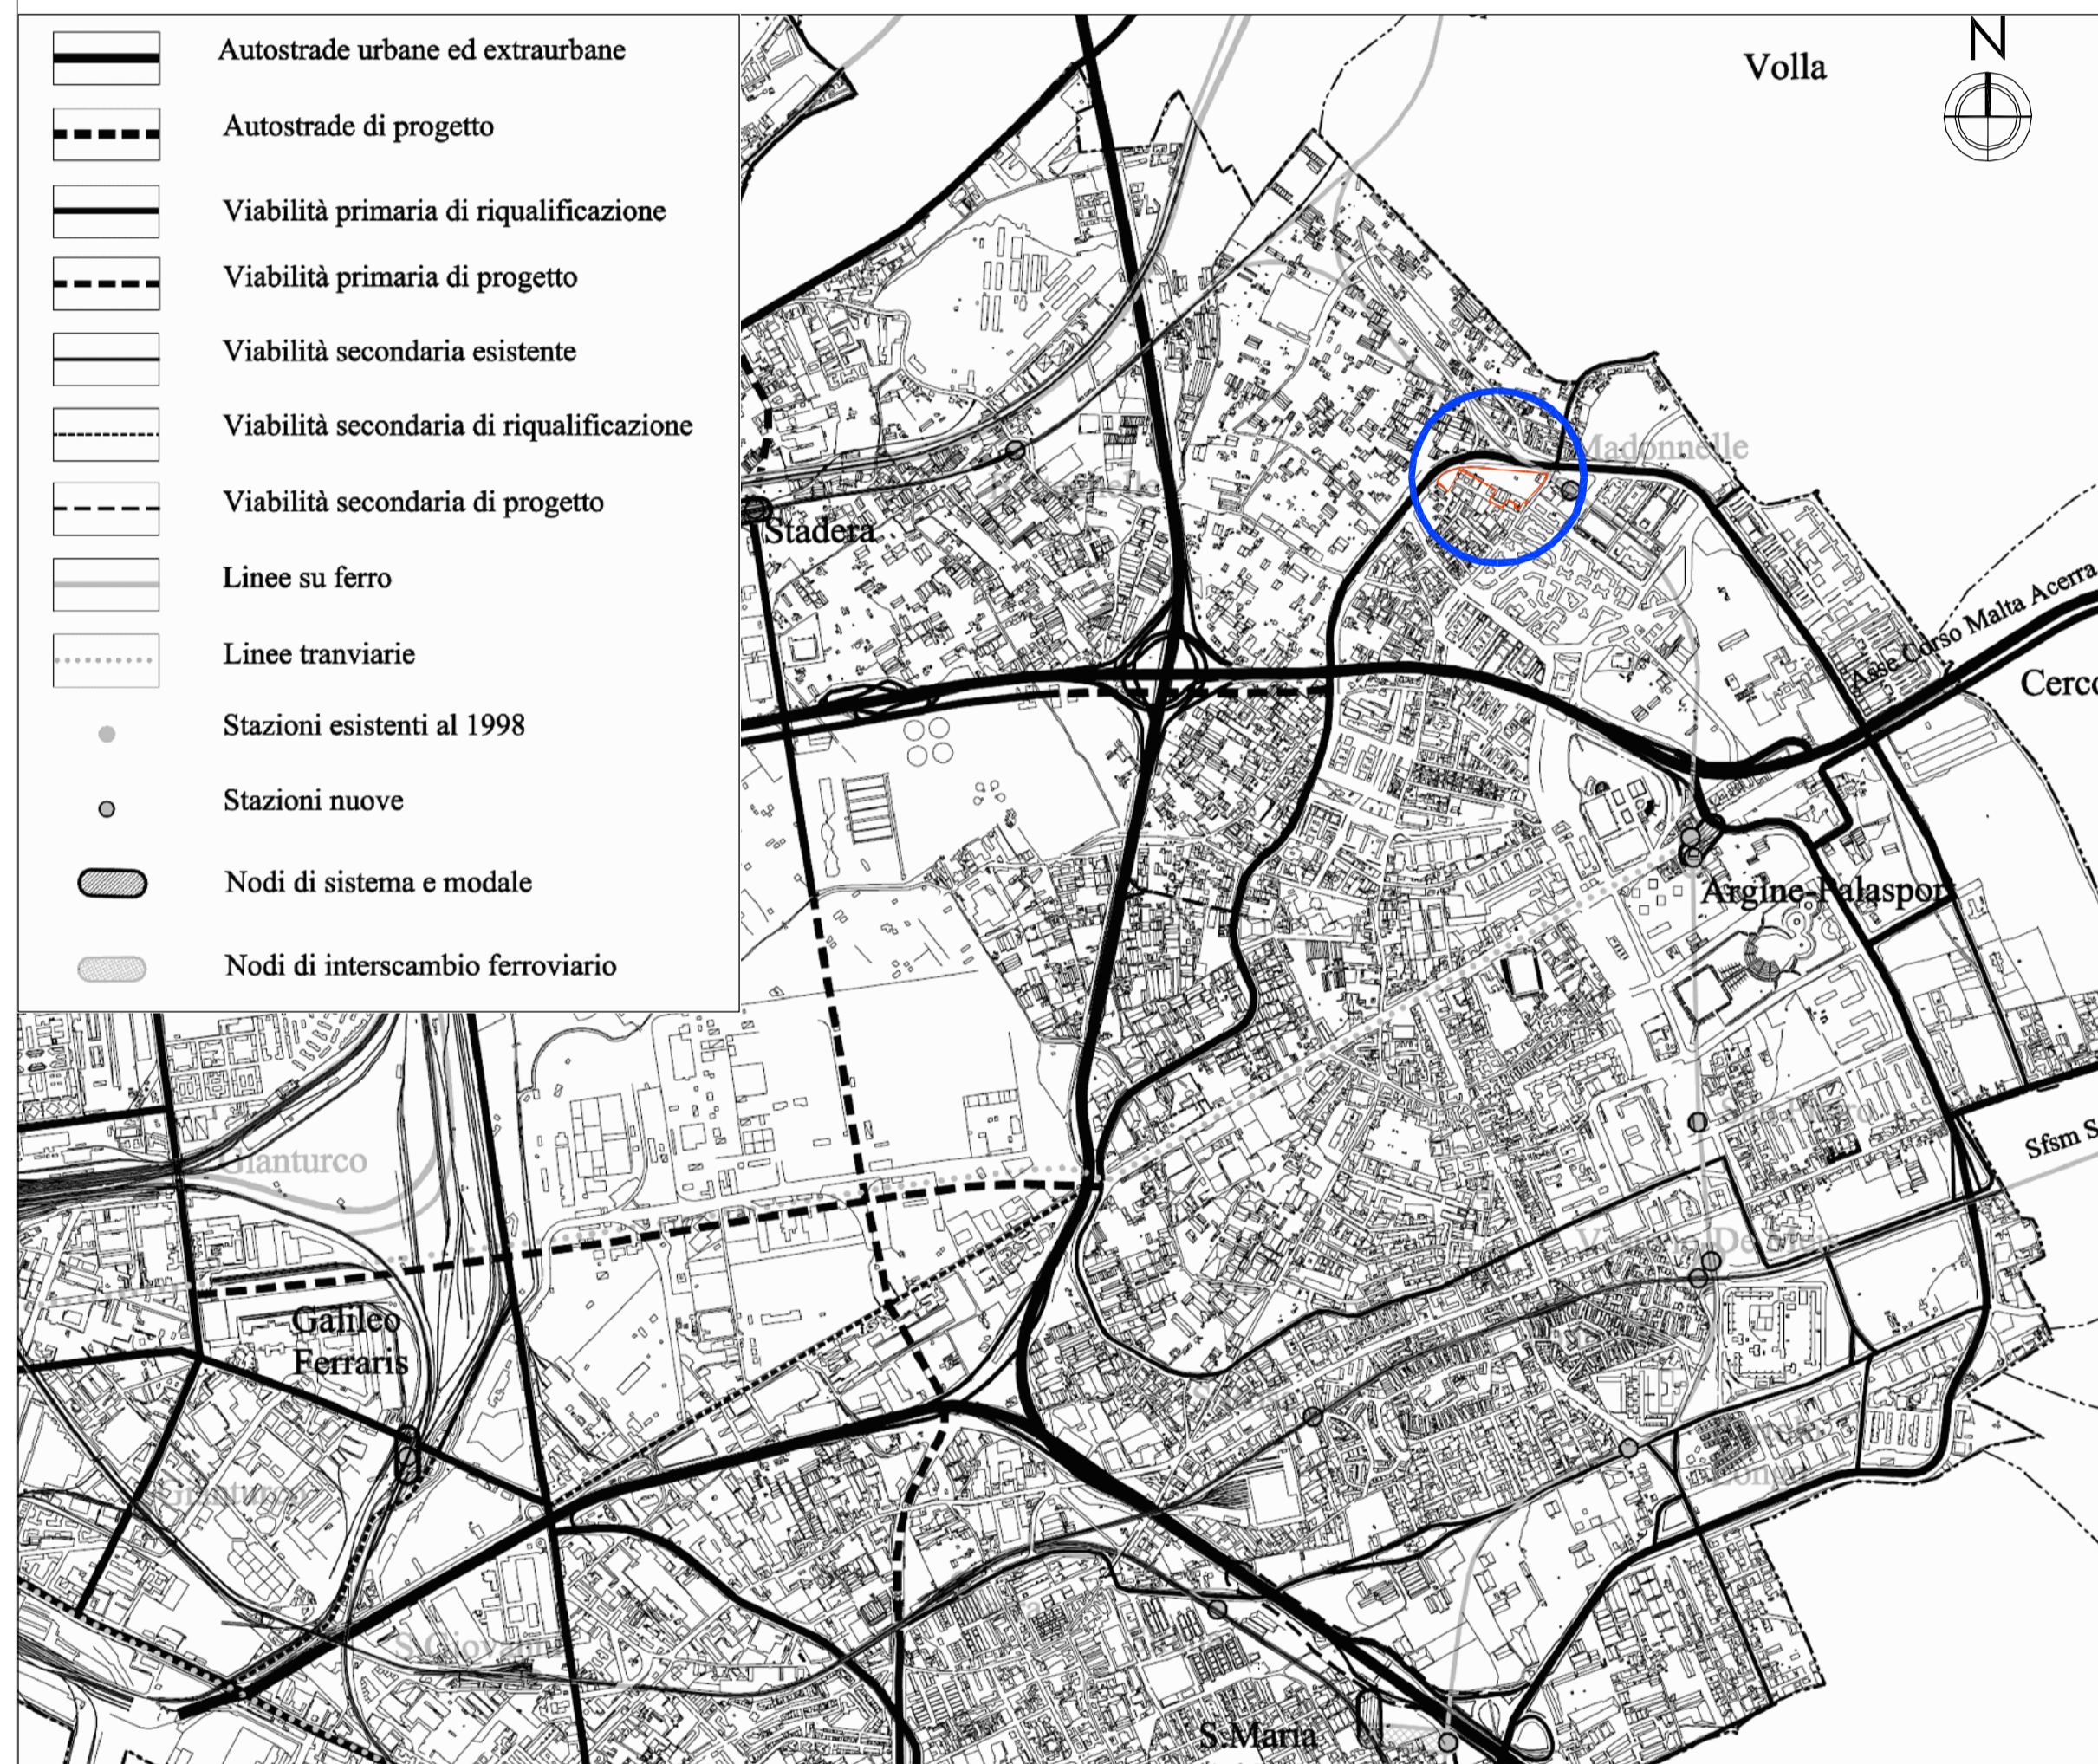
Autostrade urbane ed extraurbane

Autostrade di progetto

Viabilità primaria di riqualificazione

Viabilità primaria di progetto

Viabilità secondaria esistente

Viabilità secondaria di riqualificazione

Viabilità secondaria di progetto

Linee su ferro

Linee tranviarie

Stazioni esistenti al 1998

Stazioni nuove

Nodi di sistema e modale

Nodi di interscambio ferroviario

N

Volla

Madonnelle

Stadera

Asse Corso Malta Acerra

Cerc

Argine-Palasport

Sfsm S

Gianturco

Galileo Ferraris

Gianturco

S.Giovanni

S.Maria